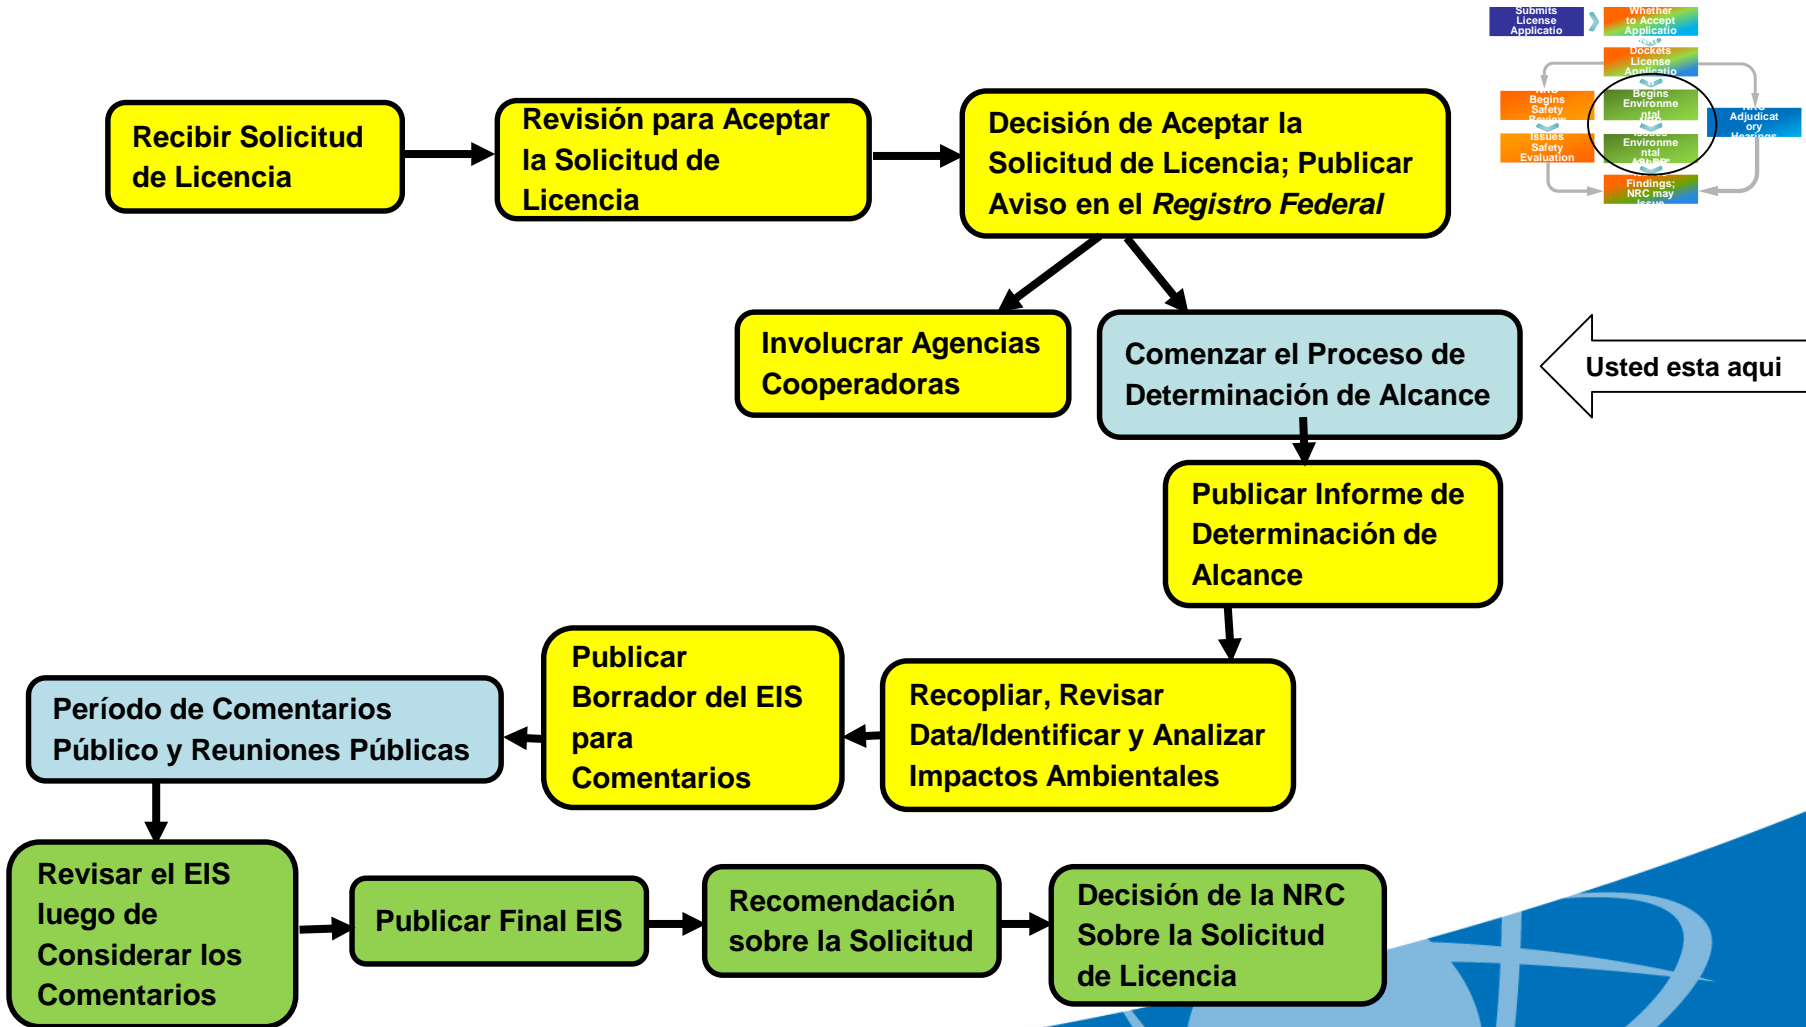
Submits License Applicatio

Whether to Accept Applicatio

Dockets License Applicatio

NRC Begins Safety Review

Begins Environmental

NRC Adjudicatory Hearings

Issues Safety Evaluation

Issues Environmental

Findings; NRC may issue

Recibir Solicitud de Licencia

Revisión para Aceptar la Solicitud de Licencia

Decisión de Aceptar la Solicitud de Licencia; Publicar Aviso en el *Registro Federal*

Involucrar Agencias Cooperadoras

Comenzar el Proceso de Determinación de Alcance

Usted esta aqui

Publicar Informe de Determinación de Alcance

Recopliar, Revisar Data/Identificar y Analizar Impactos Ambientales

Publicar Borrador del EIS para Comentarios

Período de Comentarios Público y Reuniones Públicas

Revisar el EIS luego de Considerar los Comentarios

Publicar Final EIS

Recomendación sobre la Solicitud

Decisión de la NRC Sobre la Solicitud de Licencia